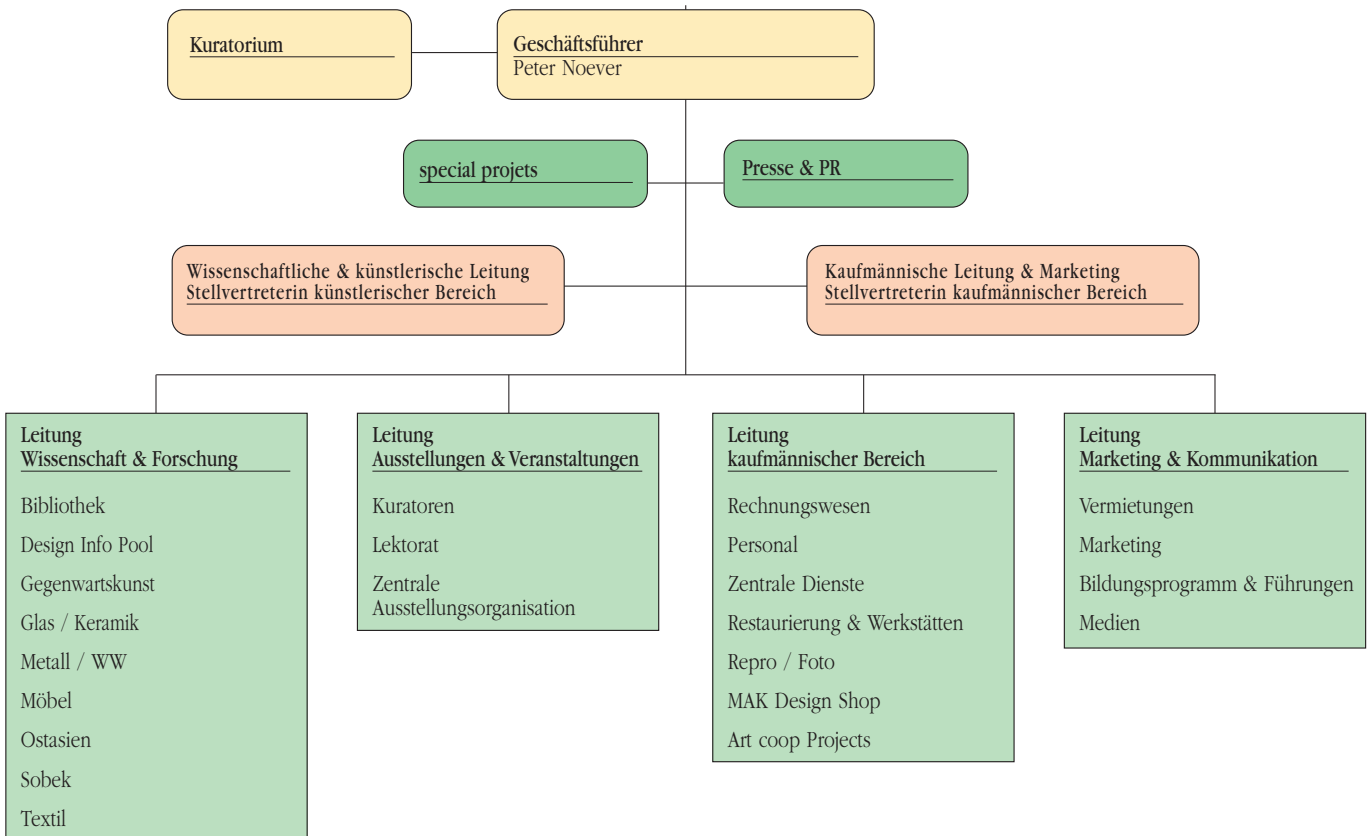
Kuratorium

Geschäftsführer
Peter Noever

special projets

Presse & PR

Wissenschaftliche & künstlerische Leitung
Stellvertreterin künstlerischer Bereich

Kaufmännische Leitung & Marketing
Stellvertreterin kaufmännischer Bereich

Leitung
Wissenschaft & Forschung

Bibliothek
Design Info Pool
Gegenwartskunst
Glas / Keramik
Metall / WW
Möbel
Ostasien
Sobek
Textil

Leitung
Ausstellungen & Veranstaltungen

Kuratoren
Lektorat
Zentrale Ausstellungsorganisation

Leitung
kaufmännischer Bereich

Rechnungswesen
Personal
Zentrale Dienste
Restaurierung & Werkstätten
Repro / Foto
MAK Design Shop
Art coop Projects

Leitung
Marketing & Kommunikation

Vermietungen
Marketing
Bildungsprogramm & Führungen
Medien